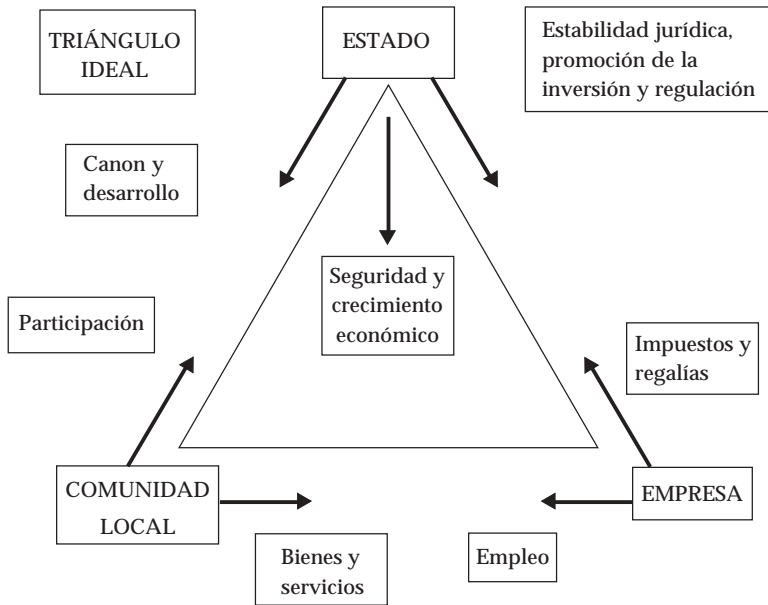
TRIÁNGULO IDEAL

ESTADO

Estabilidad jurídica, promoción de la inversión y regulación

Canon y desarrollo

Seguridad y crecimiento económico

Participación

Impuestos y regalías

COMUNIDAD LOCAL

EMPRESA

Bienes y servicios

Empleo